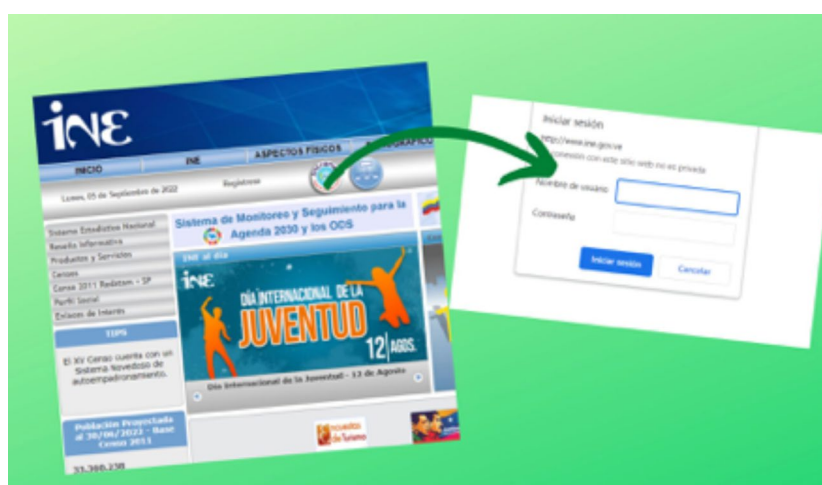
iNE

INICIO | INE | ASPECTOS FISICOS | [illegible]GRAFICO

Lunes, 05 de Septiembre de 2022 | Registrese

Sistema de Monitoreo y Seguimiento para la Agenda 2030 y los ODS

Sistema Estadístico Nacional
Reseña Informativa
Productos y Servicios
Censos
Censo 2011 Redatam - SP
Perfil Social
Enlaces de interés

TIPS

El XV Censo cuenta con un Sistema Novedoso de autoempadronamiento.

Población Proyectada al 30/06/2022 - Base Censo 2011

33.360.238

INE al día

iNE

DÍA INTERNACIONAL DE LA JUVENTUD 12 AGOS.

Día Internacional de la Juventud - 12 de Agosto

Iniciar sesión
http://www.ine.gov.ve
Tu conexión con este sitio web no es privada
Nombre de usuario
Contraseña
Iniciar sesión
Cancelar